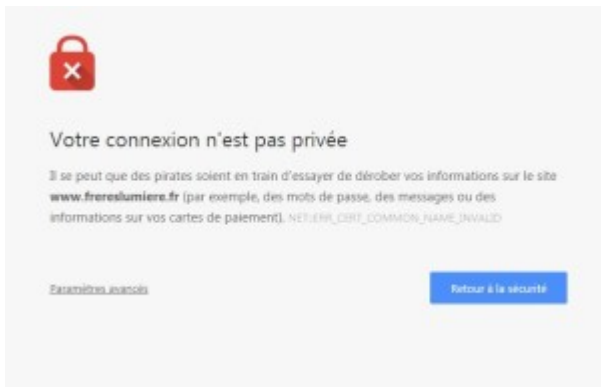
Votre connexion n'est pas privée

Il se peut que des pirates soient en train d'essayer de dérober vos informations sur le site **www.frereslumiere.fr** (par exemple, des mots de passe, des messages ou des informations sur vos cartes de paiement). NET::ERR_CERT_COMMON_NAME_INVALID

Paramètres avancés

Retour à la sécurité